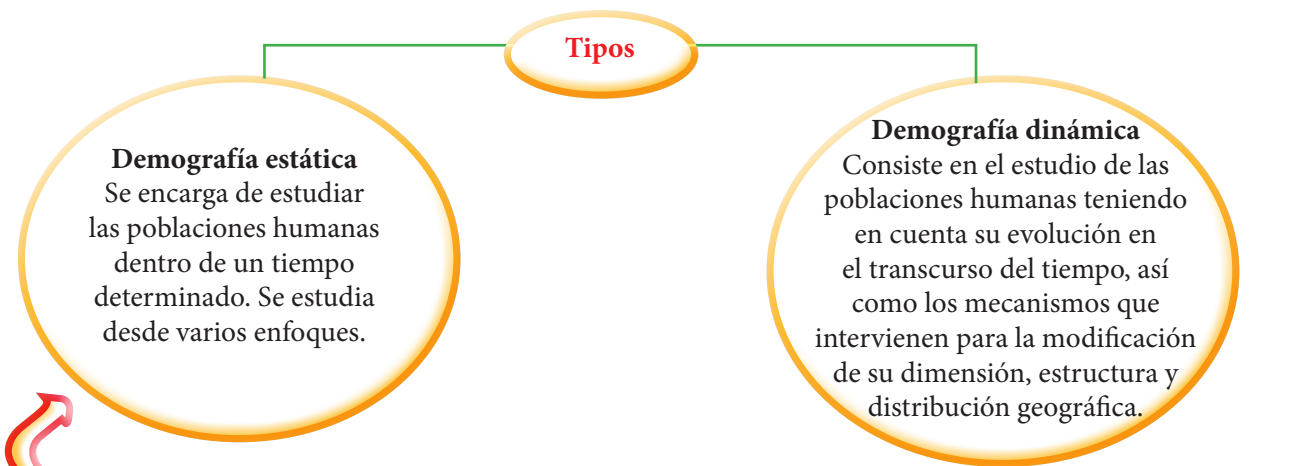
Tipos

Demografía estática
Se encarga de estudiar las poblaciones humanas dentro de un tiempo determinado. Se estudia desde varios enfoques.

Demografía dinámica
Consiste en el estudio de las poblaciones humanas teniendo en cuenta su evolución en el transcurso del tiempo, así como los mecanismos que intervienen para la modificación de su dimensión, estructura y distribución geográfica.